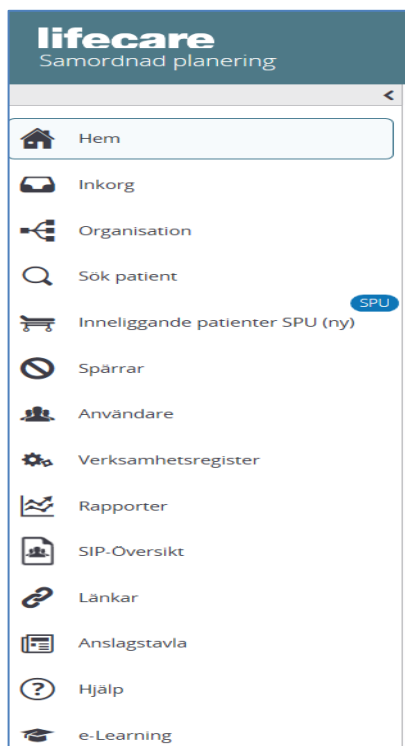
lifecare
Samordnad planering

<

Hem

Inkorg

Organisation

Sök patient

SPU
Inneliggande patienter SPU (ny)

Spärrar

Användare

Verksamhetsregister

Rapporter

SIP-Översikt

Länkar

Anslagstavla

Hjälp

e-Learning